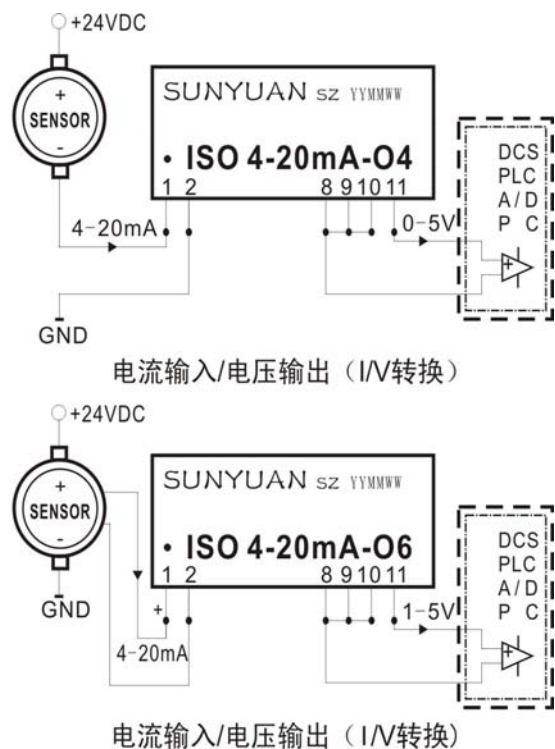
+24VDC

+
SENSOR
-

SUNYUAN SZ YYMMWW

• ISO 4-20mA-O4

1 2 8 9 10 11

4-20mA

0-5V

DCS
PLC
A/D
P C

+

GND

电流输入/电压输出（I/V转换）

+24VDC

+
SENSOR
-

SUNYUAN SZ YYMMWW

• ISO 4-20mA-O6

1 2 8 9 10 11

GND

+

4-20mA

1-5V

DCS
PLC
A/D
P C

+

电流输入/电压输出（I/V转换）